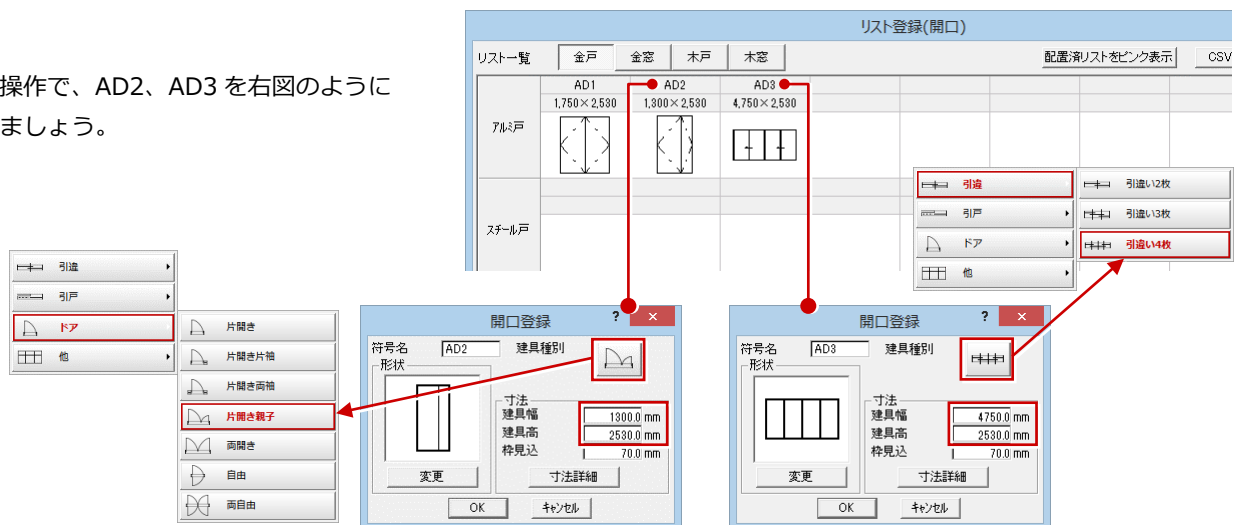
操作で、AD2、AD3 を右図のように
ましょう。

リスト登録(開口)

リスト一覧 金戸 金窓 木戸 木窓 配置済リストをピンク表示 CSV

| | AD1 | AD2 | AD3 |
|---|---|---|---|
| | 1,750×2,530 | 1,300×2,530 | 4,750×2,530 |
| アルミ戸 | | | |
| スチール戸 | | | |

引違
引戸
ドア
他

引違い2枚
引違い3枚
引違い4枚

引違
引戸
ドア
他

片開き
片開き片袖
片開き両袖
片開き親子
両開き
自由
両自由

開口登録 ? ×
符号名 AD2 建具種別
形状
寸法
建具幅 1300.0 mm
建具高 2530.0 mm
枠見込 70.0 mm
変更 寸法詳細
OK キャンセル

開口登録 ? ×
符号名 AD3 建具種別
形状
寸法
建具幅 4750.0 mm
建具高 2530.0 mm
枠見込 70.0 mm
変更 寸法詳細
OK キャンセル